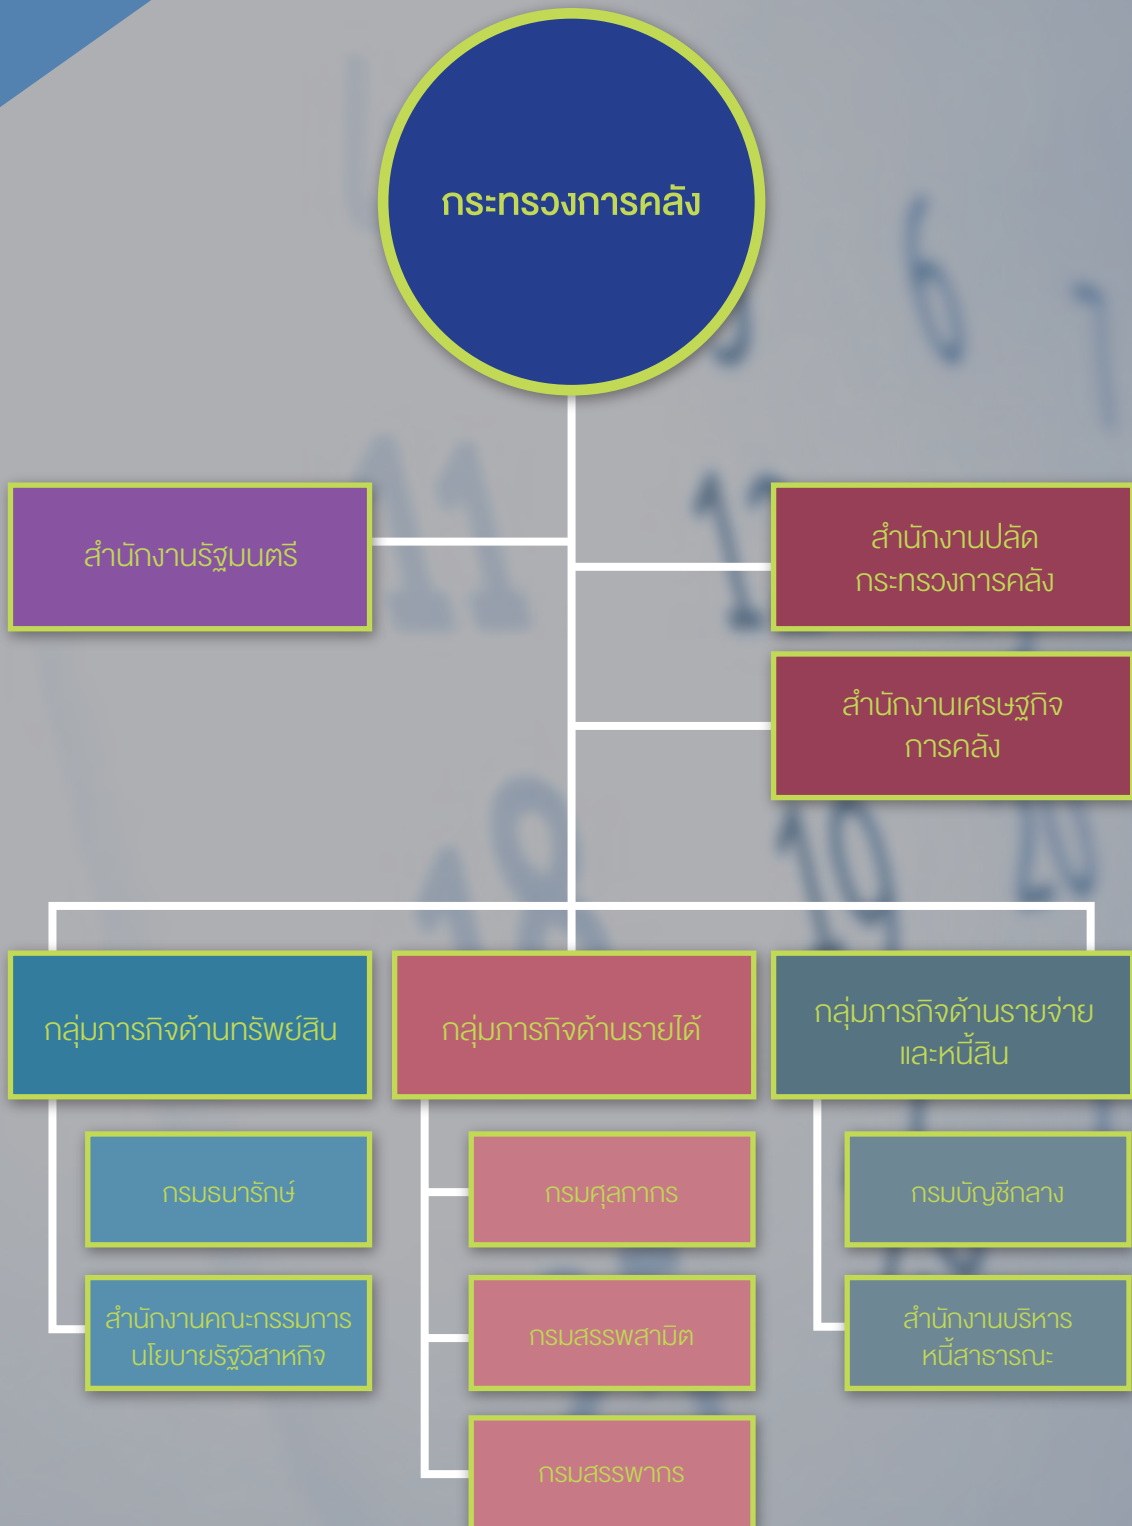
กระทรวงการคลัง

สำนักงานรัฐมนตรี

สำนักงานปลัด กระทรวงการคลัง

สำนักงานเศรษฐกิจ การคลัง

กลุ่มภารกิจด้านทรัพย์สิน

กลุ่มภารกิจด้านรายได้

กลุ่มภารกิจด้านรายจ่าย และหนี้สิน

กรมธนารักษ์

สำนักงานคณะกรรมการ นโยบายรัฐวิสาหกิจ

กรมศุลกากร

กรมสรรพสามิต

กรมสรรพากร

กรมบัญชีกลาง

สำนักงานบริหาร หนี้สาธารณะ